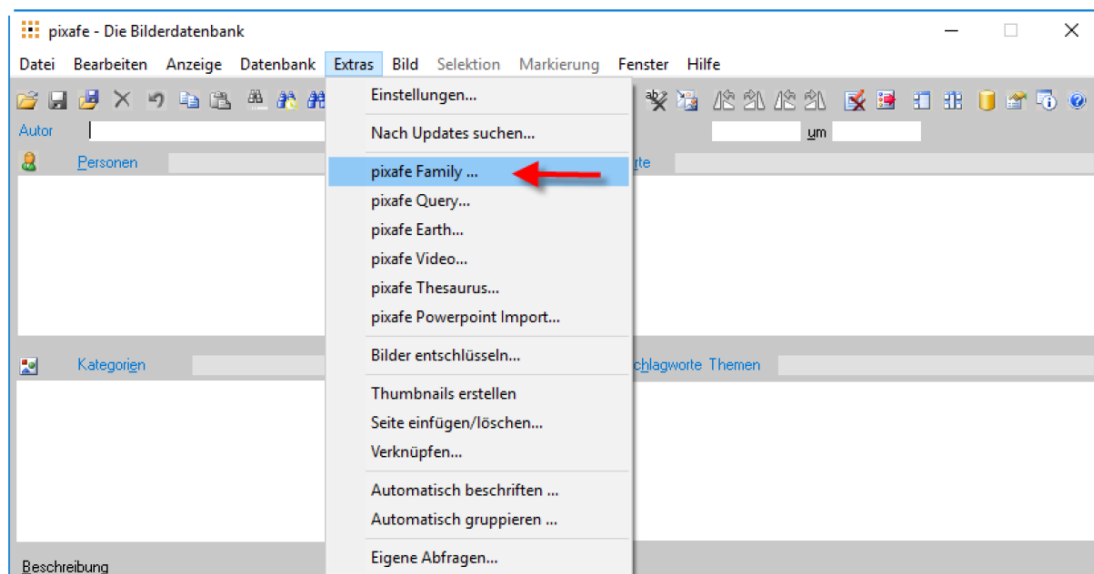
pixafe - Die Bilderdatenbank

Datei Bearbeiten Anzeige Datenbank Extras Bild Selektion Markierung Fenster Hilfe

Autor

um

Personen

Einstellungen...

Nach Updates suchen...

pixafe Family ...

pixafe Query...

pixafe Earth...

pixafe Video...

pixafe Thesaurus...

pixafe Powerpoint Import...

Bilder entschlüsseln...

Thumbnails erstellen

Seite einfügen/löschen...

Verknüpfen...

Automatisch beschriften ...

Automatisch gruppieren ...

Eigene Abfragen...

Kategorien

chlagworte Themen

Beschreibung